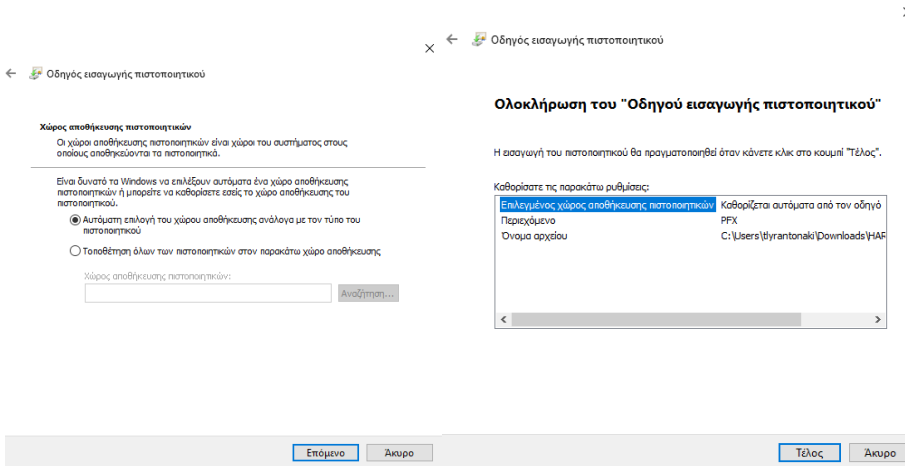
Οδηγός εισαγωγής πιστοποιητικού

Χώρος αποθήκευσης πιστοποιητικών
Οι χώροι αποθήκευσης πιστοποιητικών είναι χώροι του συστήματος στους οποίους αποθηκεύονται τα πιστοποιητικά.

Είναι δυνατό τα Windows να επιλέξουν αυτόματα ένα χώρο αποθήκευσης πιστοποιητικών ή μπορείτε να καθορίσετε εσείς το χώρο αποθήκευσης του πιστοποιητικού.

Αυτόματη επιλογή του χώρου αποθήκευσης ανάλογα με τον τύπο του πιστοποιητικού

Τοποθέτηση όλων των πιστοποιητικών στον παρακάτω χώρο αποθήκευσης

Χώρος αποθήκευσης πιστοποιητικών:

Αναζήτηση...

Επόμενο Άκυρο

Οδηγός εισαγωγής πιστοποιητικού

Ολοκλήρωση του "Οδηγού εισαγωγής πιστοποιητικού"

Η εισαγωγή του πιστοποιητικού θα πραγματοποιηθεί όταν κάνετε κλικ στο κουμπί "Τέλος".

Καθορίσατε τις παρακάτω ρυθμίσεις:

| Επιλεγμένος χώρος αποθήκευσης πιστοποιητικών | Καθορίζεται αυτόματα από τον οδηγό |
|---|---|
| Περιεχόμενο | PFX |
| Όνομα αρχείου | C:\Users\tlyrantonaki\Downloads\HAR |

Τέλος Άκυρο